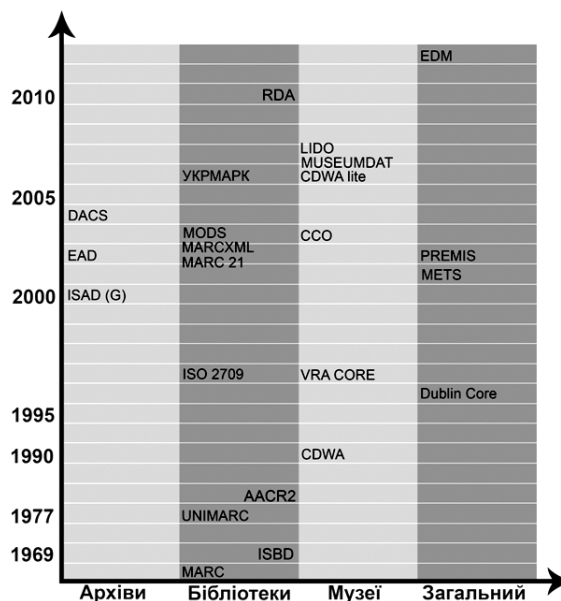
EDM

2010

RDA

LIDO
MUSEUMDAT
CDWA lite

УКРМАРК

2005

DACS

MODS
MARCXML
MARC 21

CCO

EAD

PREMIS
METS

2000

ISAD (G)

ISO 2709

VRA CORE

Dublin Core

1995

1990

CDWA

AACR2

1977

UNIMARC

ISBD

1969

MARC

Архіви

Бібліотеки

Музеї

Загальний